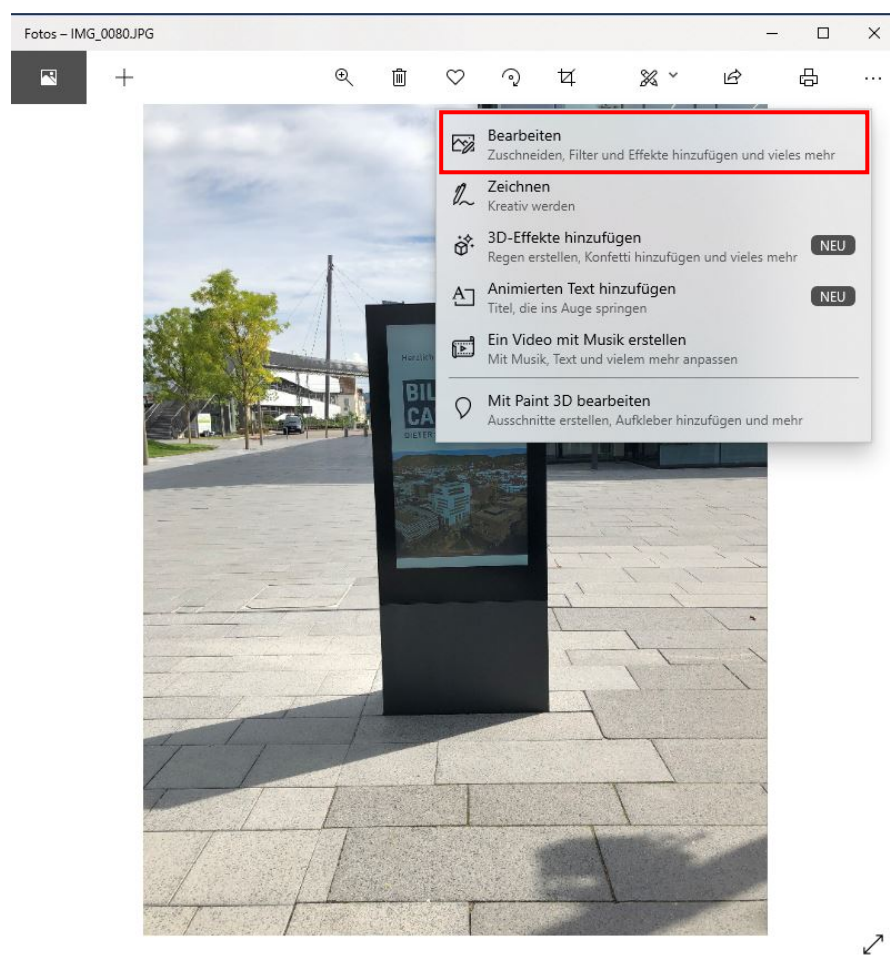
Fotos – IMG_0080.JPG

Bearbeiten
Zuschneiden, Filter und Effekte hinzufügen und vieles mehr

Zeichnen
Kreativ werden

3D-Effekte hinzufügen
Regen erstellen, Konfetti hinzufügen und vieles mehr
NEU

Animierten Text hinzufügen
Titel, die ins Auge springen
NEU

Ein Video mit Musik erstellen
Mit Musik, Text und vielem mehr anpassen

Mit Paint 3D bearbeiten
Ausschnitte erstellen, Aufkleber hinzufügen und mehr

Herzlich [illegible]
BIL
CA
DIETER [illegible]